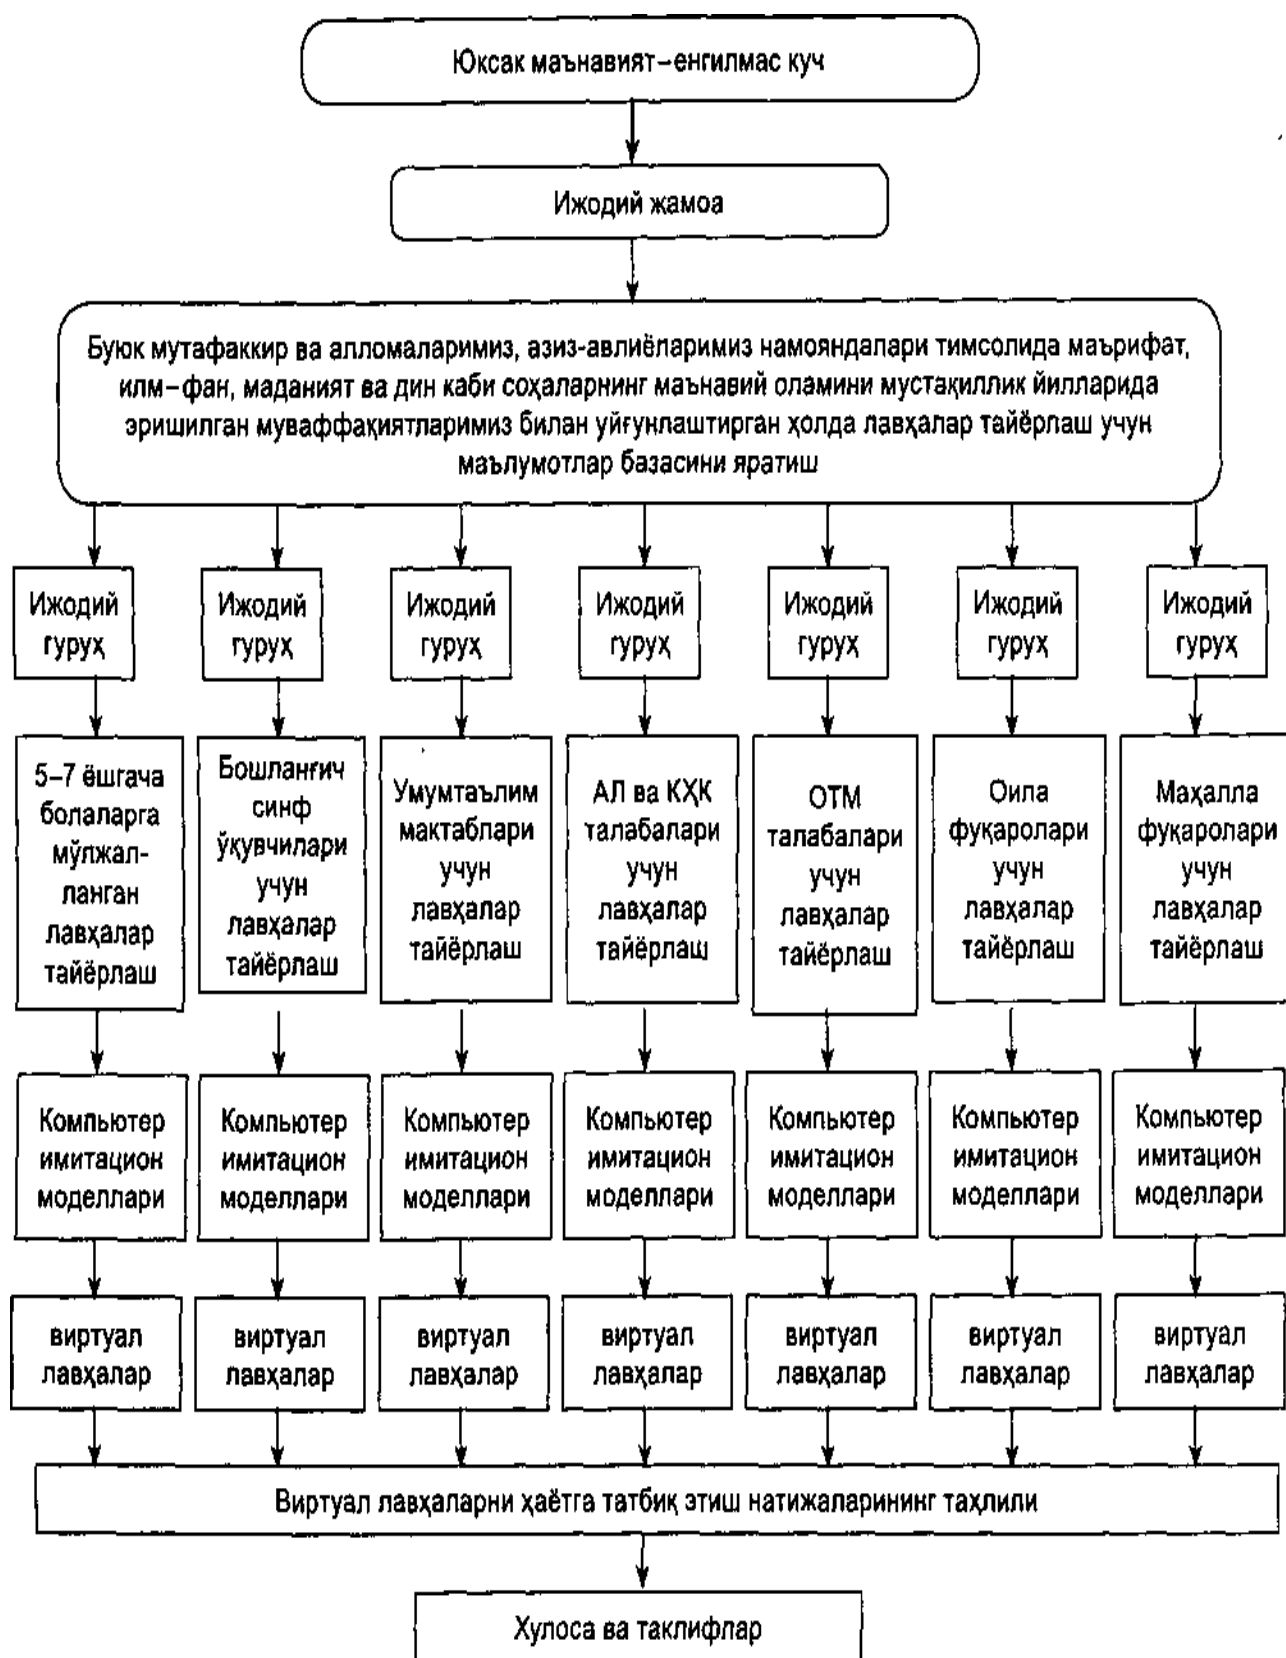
Юксак маънавият – енгилмас куч

Ижодий жамоа

Буюк мутафаккир ва алломаларимиз, азиз-авлиёларимиз намояндапари тимсолида маърифат, илм – фан, маданият ва дин каби соҳаларнинг маънавий оламини мустақиллик йилларида эришилган муваффақиятларимиз билан уйғунлаштирган ҳолда лавҳалар тайёрлаш учун маълумотлар базасини яратиш

Ижодий гуруҳ

Ижодий гуруҳ

Ижодий гуруҳ

Ижодий гуруҳ

Ижодий гуруҳ

Ижодий гуруҳ

Ижодий гуруҳ

5–7 ёшгача болаларга мўлжалланган лавҳалар тайёрлаш

Бошланғич синф ўқувчилари учун лавҳалар тайёрлаш

Умумтаълим мактаблари учун лавҳалар тайёрлаш

АЛ ва КҲК талабалари учун лавҳалар тайёрлаш

ОТМ талабалари учун лавҳалар тайёрлаш

Оила фуқаролари учун лавҳалар тайёрлаш

Маҳалла фуқаролари учун лавҳалар тайёрлаш

Компьютер имитацион моделлари

Компьютер имитацион моделлари

Компьютер имитацион моделлари

Компьютер имитацион моделлари

Компьютер имитацион моделлари

Компьютер имитацион моделлари

Компьютер имитацион моделлари

виртуал лавҳалар

виртуал лавҳалар

виртуал лавҳалар

виртуал лавҳалар

виртуал лавҳалар

виртуал лавҳалар

виртуал лавҳалар

Виртуал лавҳаларни ҳаётга татбиқ этиш натижаларининг таҳлили

Хулоса ва таклифлар